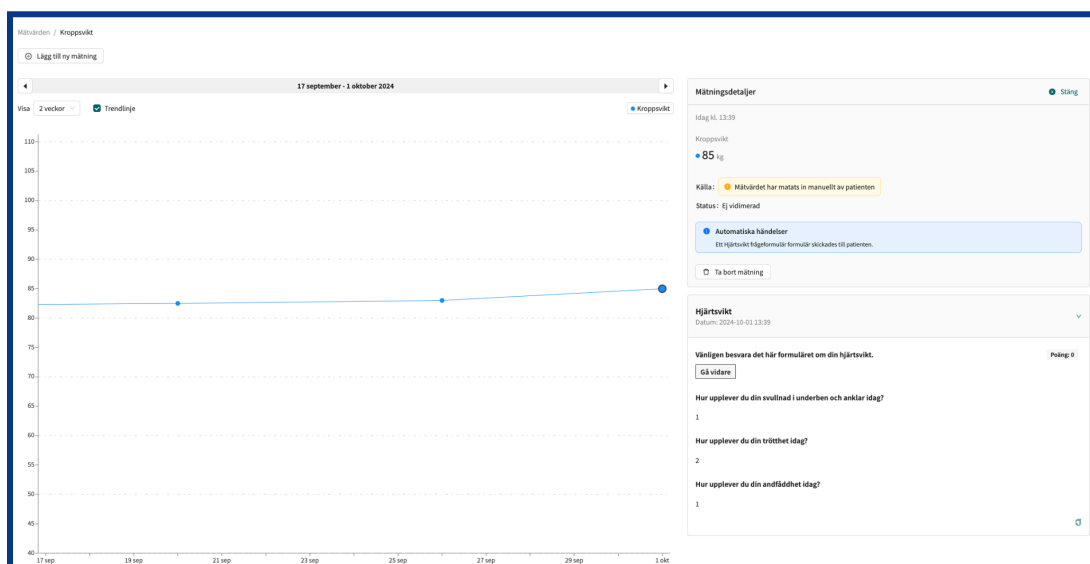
Mätvärden / Kroppsvikt

Lägg till ny mätning

17 september - 1 oktober 2024

Visa 2 veckor Trendlinje

Kroppsvikt

110
105
100
95
90
85
80
75
70
65
60
55
50
45
40

17 sep 19 sep 21 sep 23 sep 25 sep 27 sep 29 sep 1 okt

Mätningsdetaljer

Stäng

Idag kl. 13:39

Kroppsvikt

85 kg

Källa: Mätvärdet har matats in manuellt av patienten

Status: Ej vidimerad

Automatiska händelser

Ett Hjärtsvikt frågeformulär formulär skickades till patienten.

Ta bort mätning

Hjärtsvikt

Datum: 2024-10-01 13:39

Vänligen besvara det här formuläret om din hjärtsvikt.

Poäng: 0

Gå vidare

Hur upplever du din svullnad i underben och anklar idag?

1

Hur upplever du din trötthet idag?

2

Hur upplever du din andfåddhet idag?

1